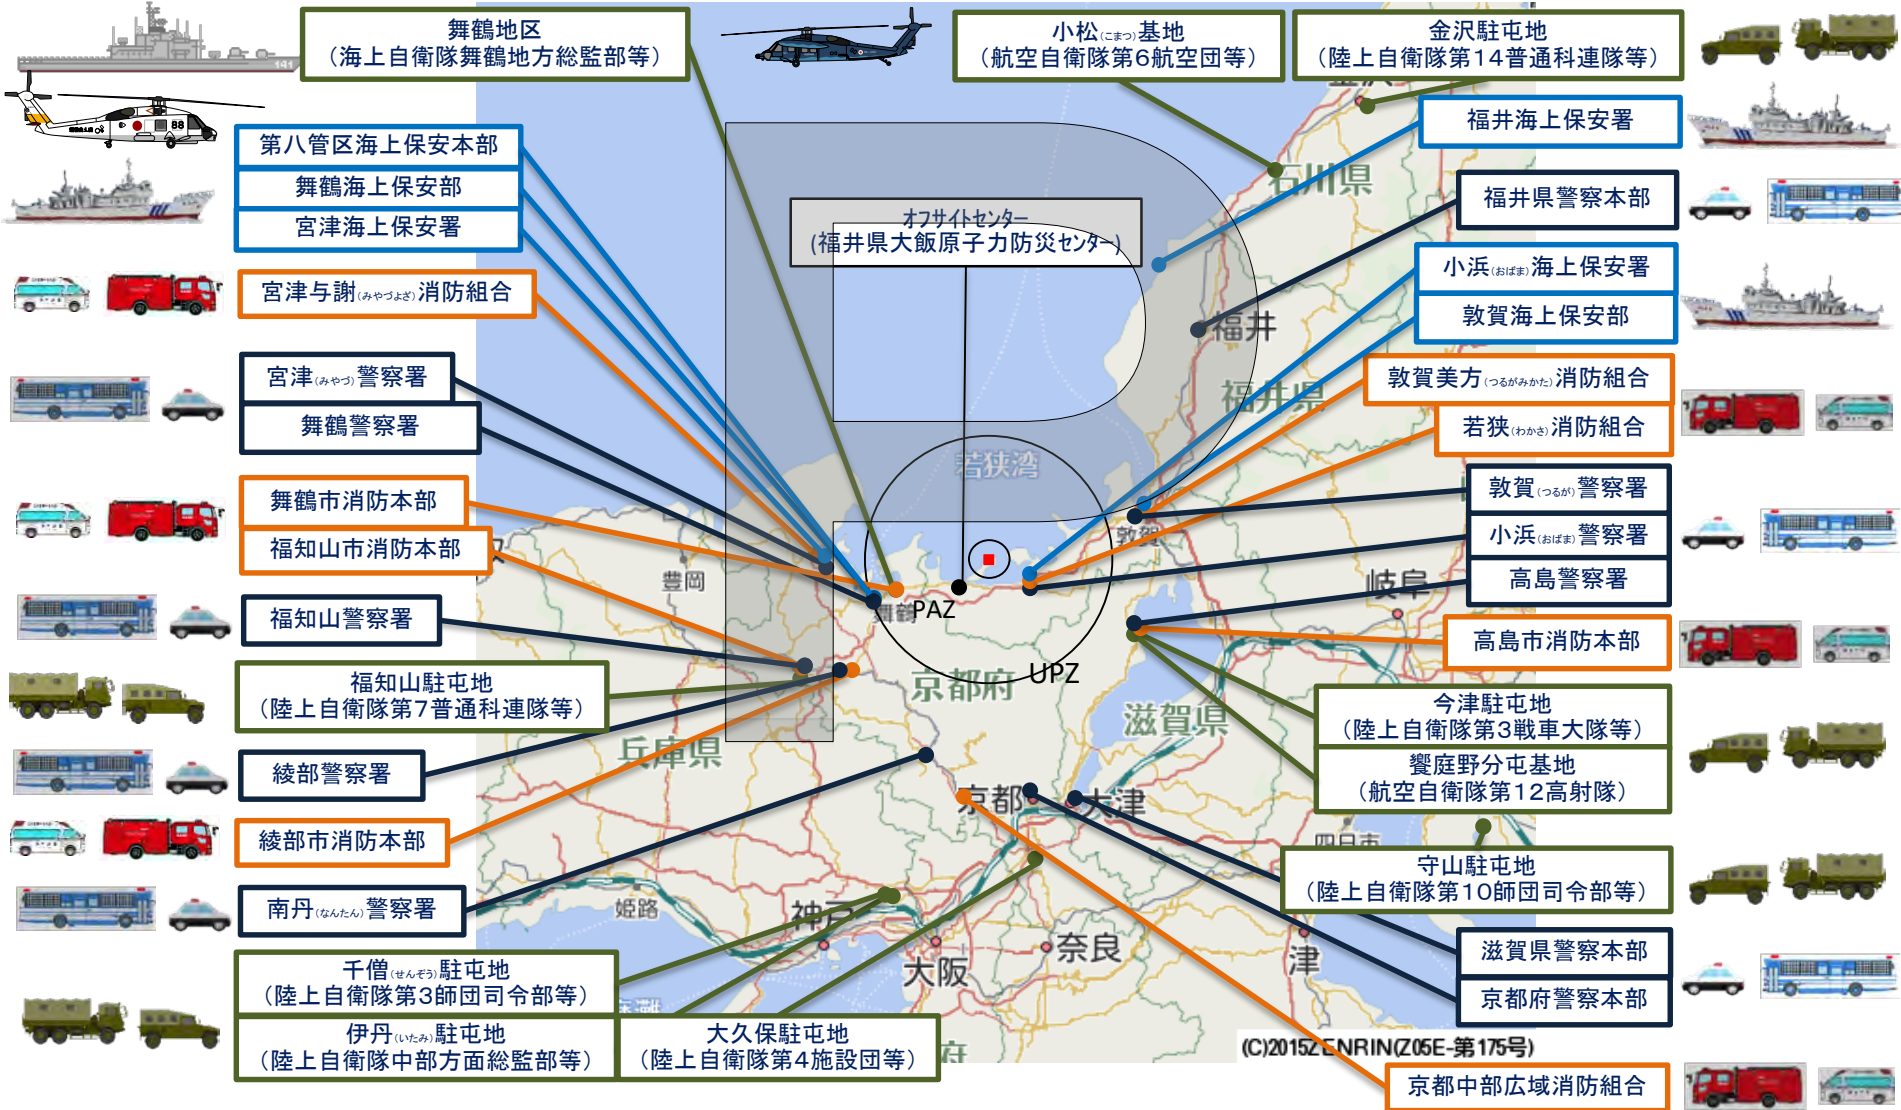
舞鶴地区
（海上自衛隊舞鶴地方総監部等）

小松(こまつ)基地
（航空自衛隊第6航空団等）

金沢駐屯地
（陸上自衛隊第14普通科連隊等）

福井海上保安署

第八管区海上保安本部

舞鶴海上保安部

宮津海上保安署

福井県警察本部

オフサイトセンター
(福井県大飯原子力防災センター)

宮津与謝(みやづよさ)消防組合

小浜(おばま)海上保安署

敦賀海上保安部

宮津(みやづ)警察署

舞鶴警察署

敦賀美方(つるがみかた)消防組合

若狭(わかさ)消防組合

舞鶴市消防本部

福知山市消防本部

敦賀(つるが)警察署

小浜(おばま)警察署

高島警察署

福知山警察署

高島市消防本部

福知山駐屯地
（陸上自衛隊第7普通科連隊等）

今津駐屯地
（陸上自衛隊第3戦車大隊等）

饗庭野分屯基地
（航空自衛隊第12高射隊）

綾部警察署

綾部市消防本部

守山駐屯地
（陸上自衛隊第10師団司令部等）

南丹(なんたん)警察署

滋賀県警察本部

京都府警察本部

千僧(せんぞう)駐屯地
（陸上自衛隊第3師団司令部等）

伊丹(いたみ)駐屯地
（陸上自衛隊中部方面総監部等）

大久保駐屯地
（陸上自衛隊第4施設団等）

京都中部広域消防組合

石川県
福井
福井県
若狭湾
敦賀
岐阜
豊岡
舞鶴
PAZ
UPZ
京都府
滋賀県
兵庫県
京都
大津
四日市
姫路
神戸
大阪
奈良
津
(C)2015ZENRIN(Z05E-第175号)